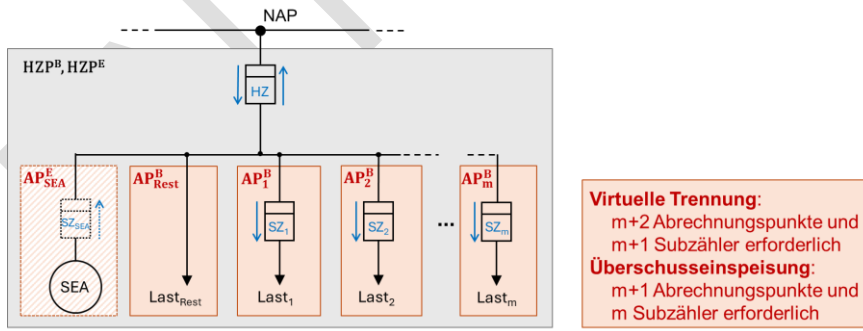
NAP

$HZP^{B}, HZP^{E}$

HZ

$AP^{E}_{SEA}$

$SZ_{SEA}$

SEA

$AP^{B}_{Rest}$

$Last_{Rest}$

$AP^{B}_{1}$

$SZ_{1}$

$Last_{1}$

$AP^{B}_{2}$

$SZ_{2}$

$Last_{2}$

...

$AP^{B}_{m}$

$SZ_{m}$

$Last_{m}$

**Virtuelle Trennung**:
m+2 Abrechnungspunkte und m+1 Subzähler erforderlich
**Überschusseinspeisung**:
m+1 Abrechnungspunkte und m Subzähler erforderlich